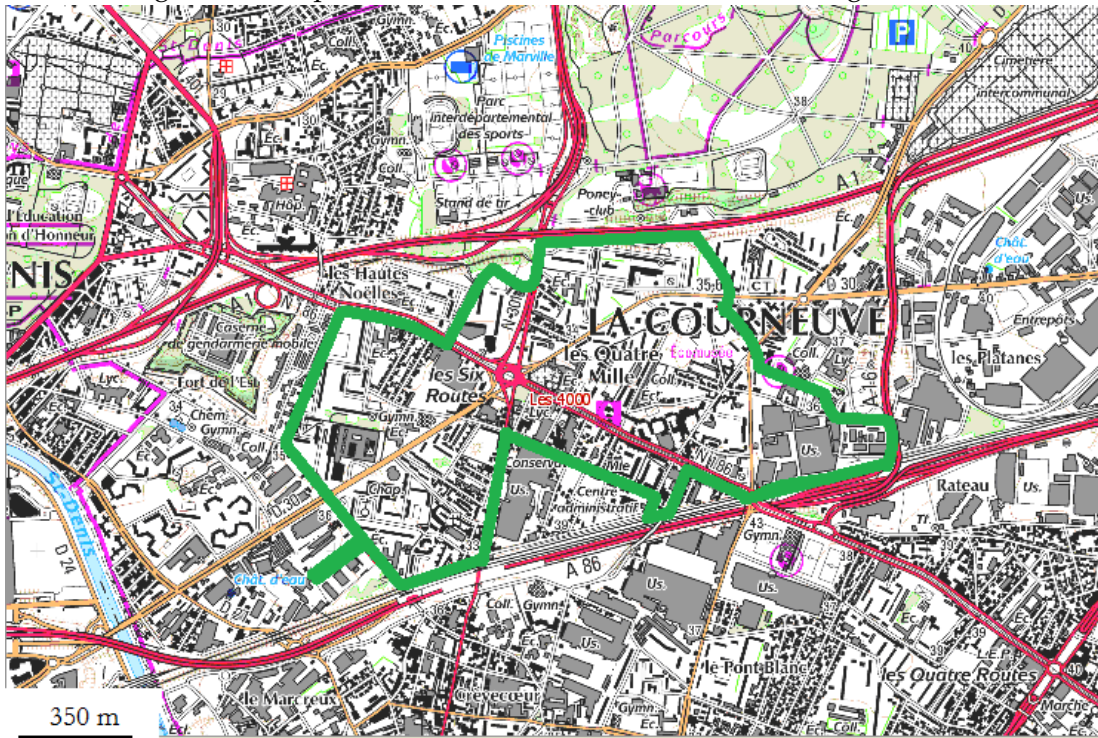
St-Denis
30
Coll.
Gymn.
Piscines de Marville
Parcours
P
Cimetière intercommunal
Éc.
30
Parc interdépartemental des sports
38
Gymn.
Coll.
Stand de tir
Poney club
A1
l'Éducation
n d'Honneur
Hôp.
Éc.
NIS
les Hautes Noëlles
A1
N1
N301
35
CT
D 30
Chât. d'eau
40
Caserne de gendarmerie mobile
LA COURNEUVE
Entrepôts
Écomusée
les Quatre Mille
les Platanes
Coll.
Lyc.
A 16
Fort de l'Est
les Six Routes
Les 4000
Coll.
Lyc.
34
Chem.
Gymn.
Gymn.
Éc.
Lyc.
36
Us.
Coll.
Éc.
Conserva.
Mie
N186
Rateau
Us.
St-Denis
Éc.
Us.
Centre administratif
D 30
Chap.
39
43
Gymn.
38
36
Éc.
D 24
A 86
Us.
Chât. d'eau
36
Coll.
Gymns
Us.
37
37
Us.
le Pont Blanc
Éc.
39
L.E.P.
40
le Marcreux
Crèvecœur
Gymn.
les Quatre Routes
Marché
Coll.
350 m